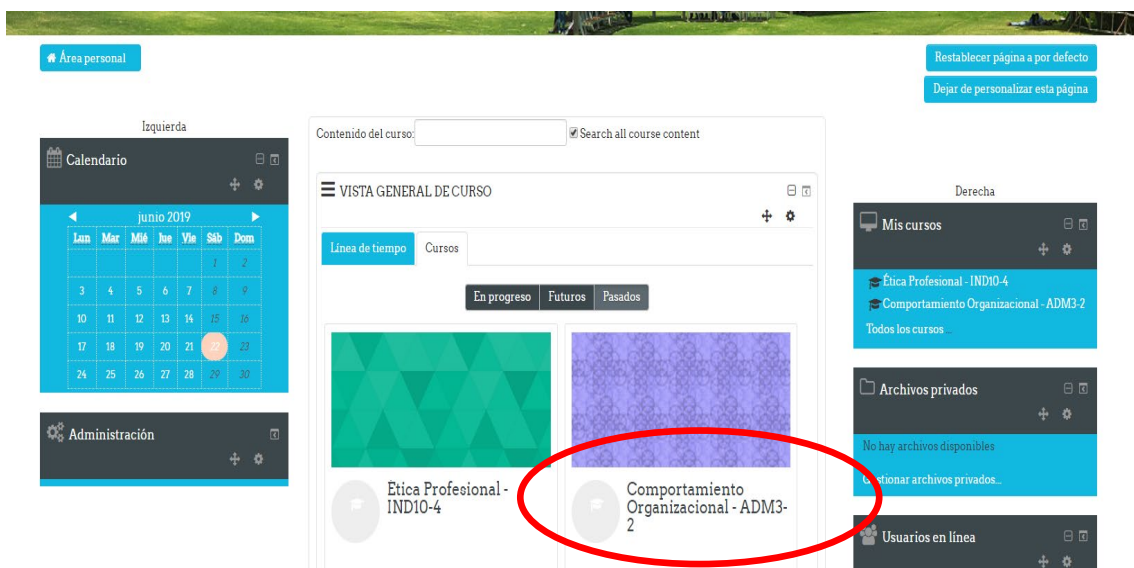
Área personal

Restablecer página a por defecto

Dejar de personalizar esta página

Izquierda

Calendario

junio 2019

| Lun | Mar | Mié | Jue | Vie | Sáb | Dom |
|---|---|---|---|---|---|---|
| | | | | | 1 | 2 |
| 3 | 4 | 5 | 6 | 7 | 8 | 9 |
| 10 | 11 | 12 | 13 | 14 | 15 | 16 |
| 17 | 18 | 19 | 20 | 21 | 22 | 23 |
| 24 | 25 | 26 | 27 | 28 | 29 | 30 |

Administración

Contenido del curso:

Search all course content

VISTA GENERAL DE CURSO

Línea de tiempo

Cursos

En progreso

Futuros

Pasados

Ética Profesional - IND10-4

Comportamiento Organizacional - ADM3-2

Derecha

Mis cursos

Ética Profesional - IND10-4

Comportamiento Organizacional - ADM3-2

Todos los cursos ...

Archivos privados

No hay archivos disponibles

Gestionar archivos privados...

Usuarios en línea